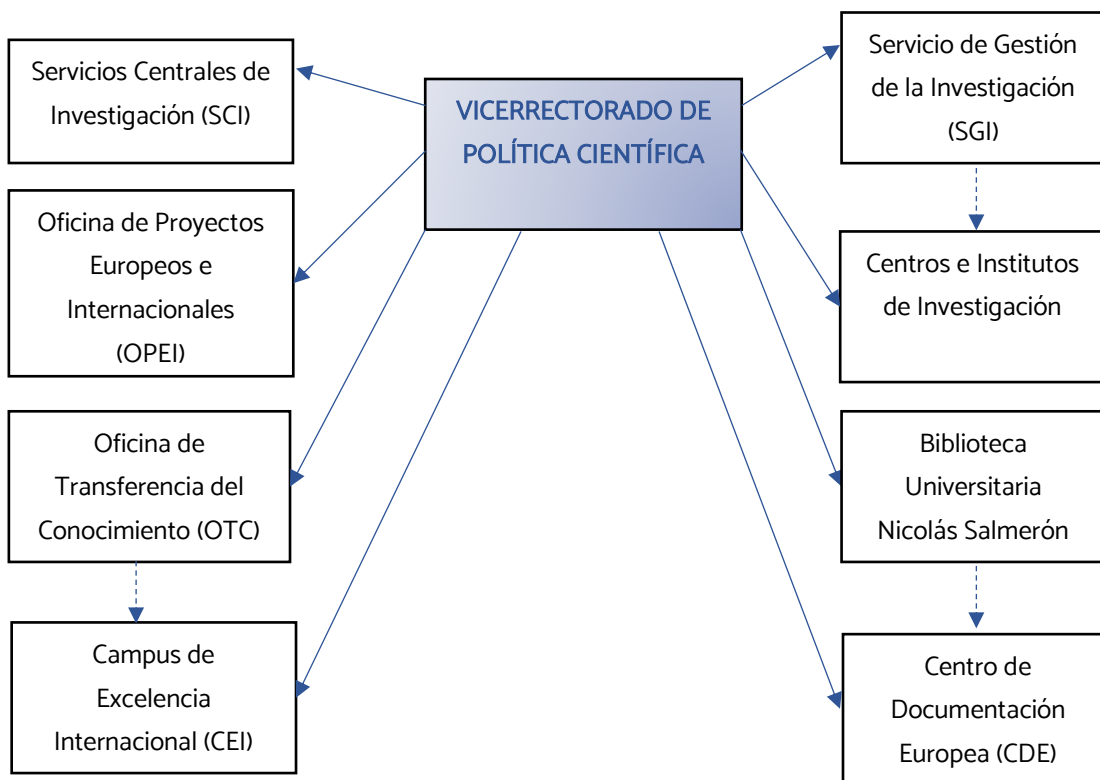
VICERRECTORADO DE POLÍTICA CIENTÍFICA

Servicios Centrales de Investigación (SCI)

Oficina de Proyectos Europeos e Internacionales (OPEI)

Oficina de Transferencia del Conocimiento (OTC)

Campus de Excelencia Internacional (CEI)

Servicio de Gestión de la Investigación (SGI)

Centros e Institutos de Investigación

Biblioteca Universitaria Nicolás Salmerón

Centro de Documentación Europea (CDE)